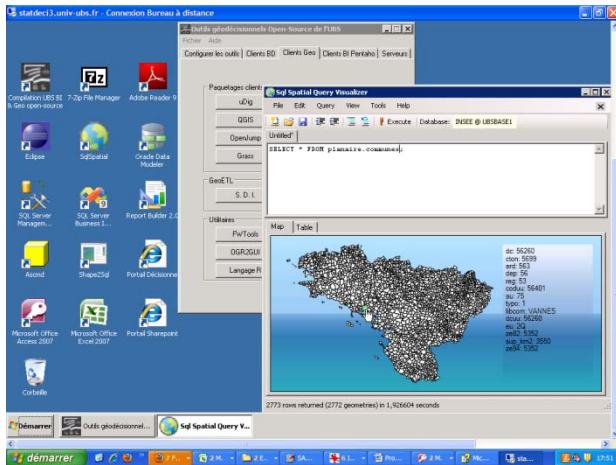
statdeci3.univ-ubs.fr - Connexion Bureau à distance

Compilation UBS BI & Geo open-source
7-Zip File Manager
Adobe Reader 9
Eclipse
SqlSpatial
Oracle Data Modeler
SQL Server Managem...
SQL Server Business I...
Report Builder 2.0
Ascend
Shape2Sql
Portail Décisionne...
Microsoft Office Access 2007
Microsoft Office Excel 2007
Portail Sharepoint
Corbeille

Outils géodécisionnels Open-Source de l'UBS
Fichier Aide
Configurer les outils | Clients BD | Clients Geo | Clients BI Pentaho | Serveurs
Paquetages clients
uDig
QGIS
OpenJump
Grass
GeoETL
S. D. I.
Utilitaires
FWTools
OGR2GUI
Langage R

Sql Spatial Query Visualizer
File Edit Query View Tools Help
Execute Database: INSEE @ UBSBASE1
Untitled*
SELECT * FROM planaire.communes;
Map | Table
dc: 56260
ctcn: 5699
ard: 563
dep: 56
reg: 53
coduu: 56401
au: 75
typo: 1
libcom: VANNES
dcuu: 56260
eu: 2Q
ze82: 5352
sup_km2: 3550
ze94: 5352
2773 rows returned (2772 geometries) in 1,926604 seconds

Démarrer
Outils géodécisionnel...
Sql Spatial Query V...

démarrer
7 F...
2 M...
2 E...
SA...
6 I...
Pro...
2 M...
Mic...
sta...
17:51